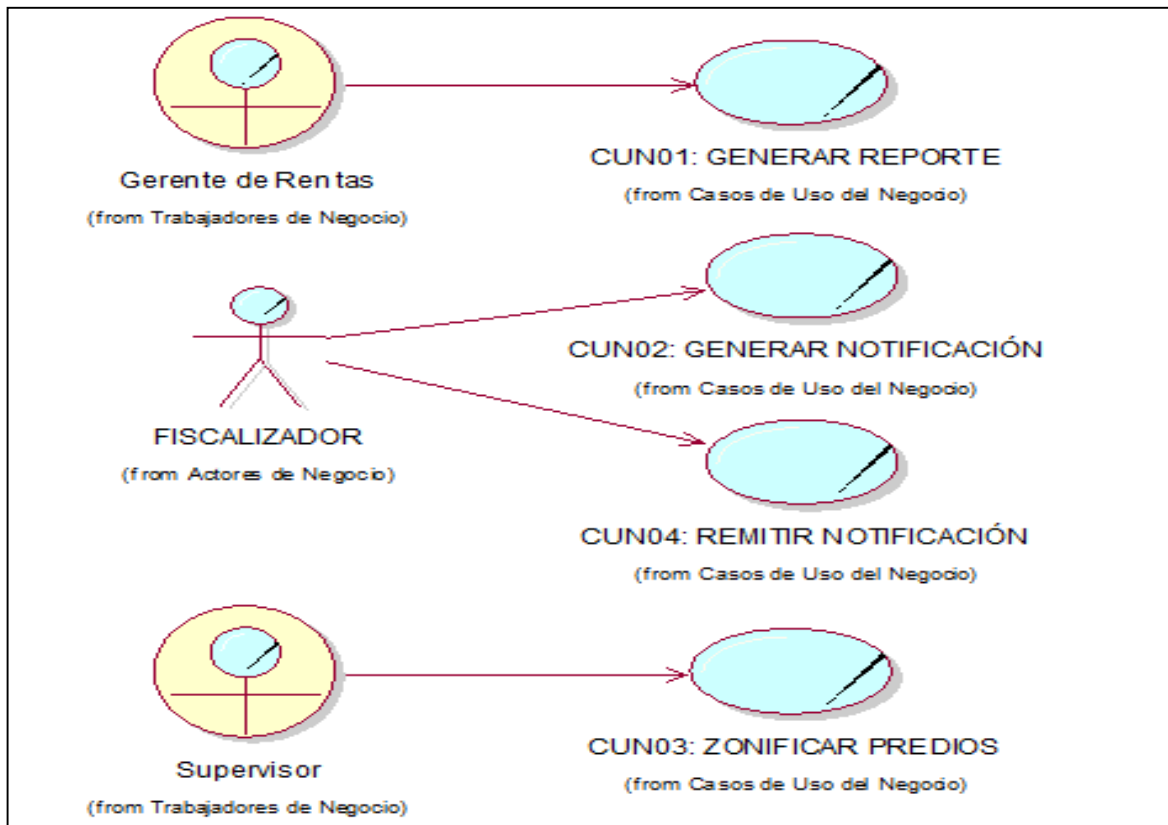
Gerente de Rentas
(from Trabajadores de Negocio)

CUN01: GENERAR REPORTE
(from Casos de Uso del Negocio)

CUN02: GENERAR NOTIFICACIÓN
(from Casos de Uso del Negocio)

FISCALIZADOR
(from Actores de Negocio)

CUN04: REMITIR NOTIFICACIÓN
(from Casos de Uso del Negocio)

Supervisor
(from Trabajadores de Negocio)

CUN03: ZONIFICAR PREDIOS
(from Casos de Uso del Negocio)